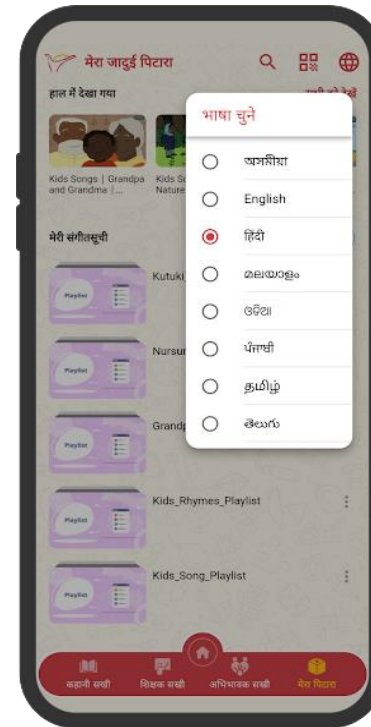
मेरा जादुई पिटारा

हाल में देखा गया

Kids Songs | Grandpa and Grandma | ...

Kids S... Nature...

मेरी संगीतसूची

Playlist

Kutuki...

Playlist

Nursu...

Playlist

Grandp...

Playlist

Kids_Rhymes_Playlist

Playlist

Kids_Song_Playlist

भाषा चुनें

অসমীয়া

English

हिंदी

മലയാളം

ଓଡ଼ିଆ

ਪੰਜਾਬੀ

தமிழ்

తెలుగు

कहानी सखी

शिक्षक सखी

अभिभावक सखी

मेरा पिटारा